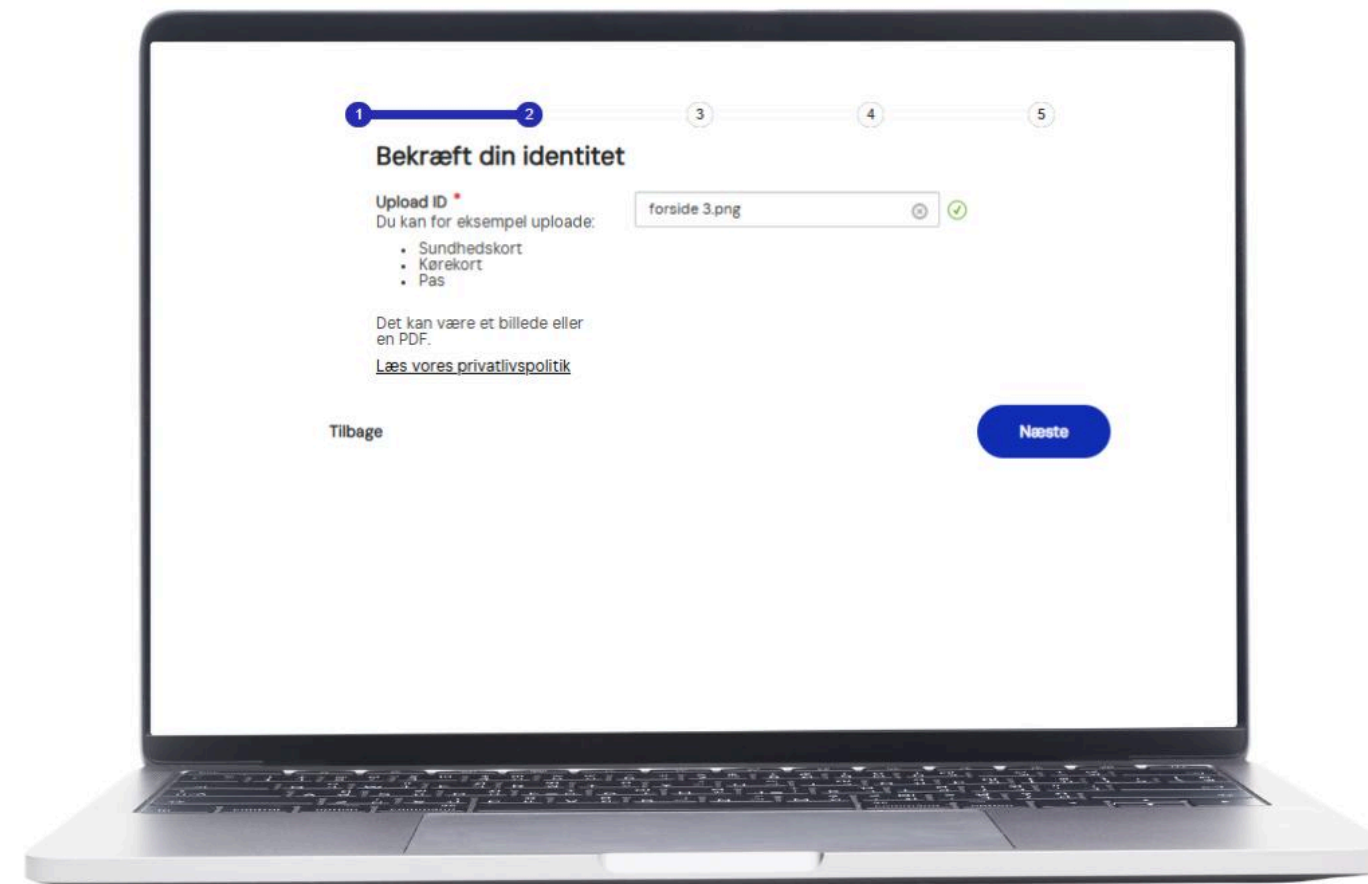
1 2 3 4 5

Bekræft din identitet

Upload ID *
Du kan for eksempel uploade:

- Sundhedskort
- Kørekort
- Pas

Det kan være et billede eller en PDF.

Læs vores privatlivspolitik

forside 3.png

Tilbage

Næste